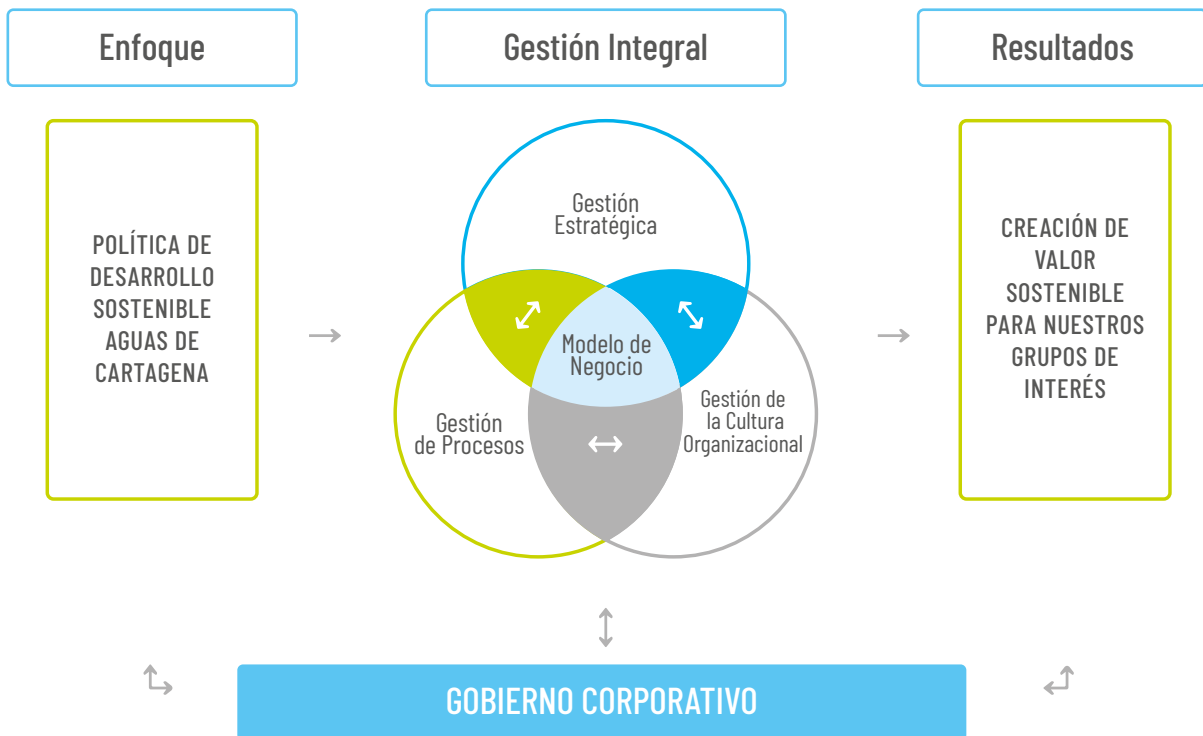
Enfoque

Gestión Integral

Resultados

POLÍTICA DE DESARROLLO SOSTENIBLE AGUAS DE CARTAGENA

Gestión Estratégica

Modelo de Negocio

Gestión de Procesos

Gestión de la Cultura Organizacional

CREACIÓN DE VALOR SOSTENIBLE PARA NUESTROS GRUPOS DE INTERÉS

GOBIERNO CORPORATIVO